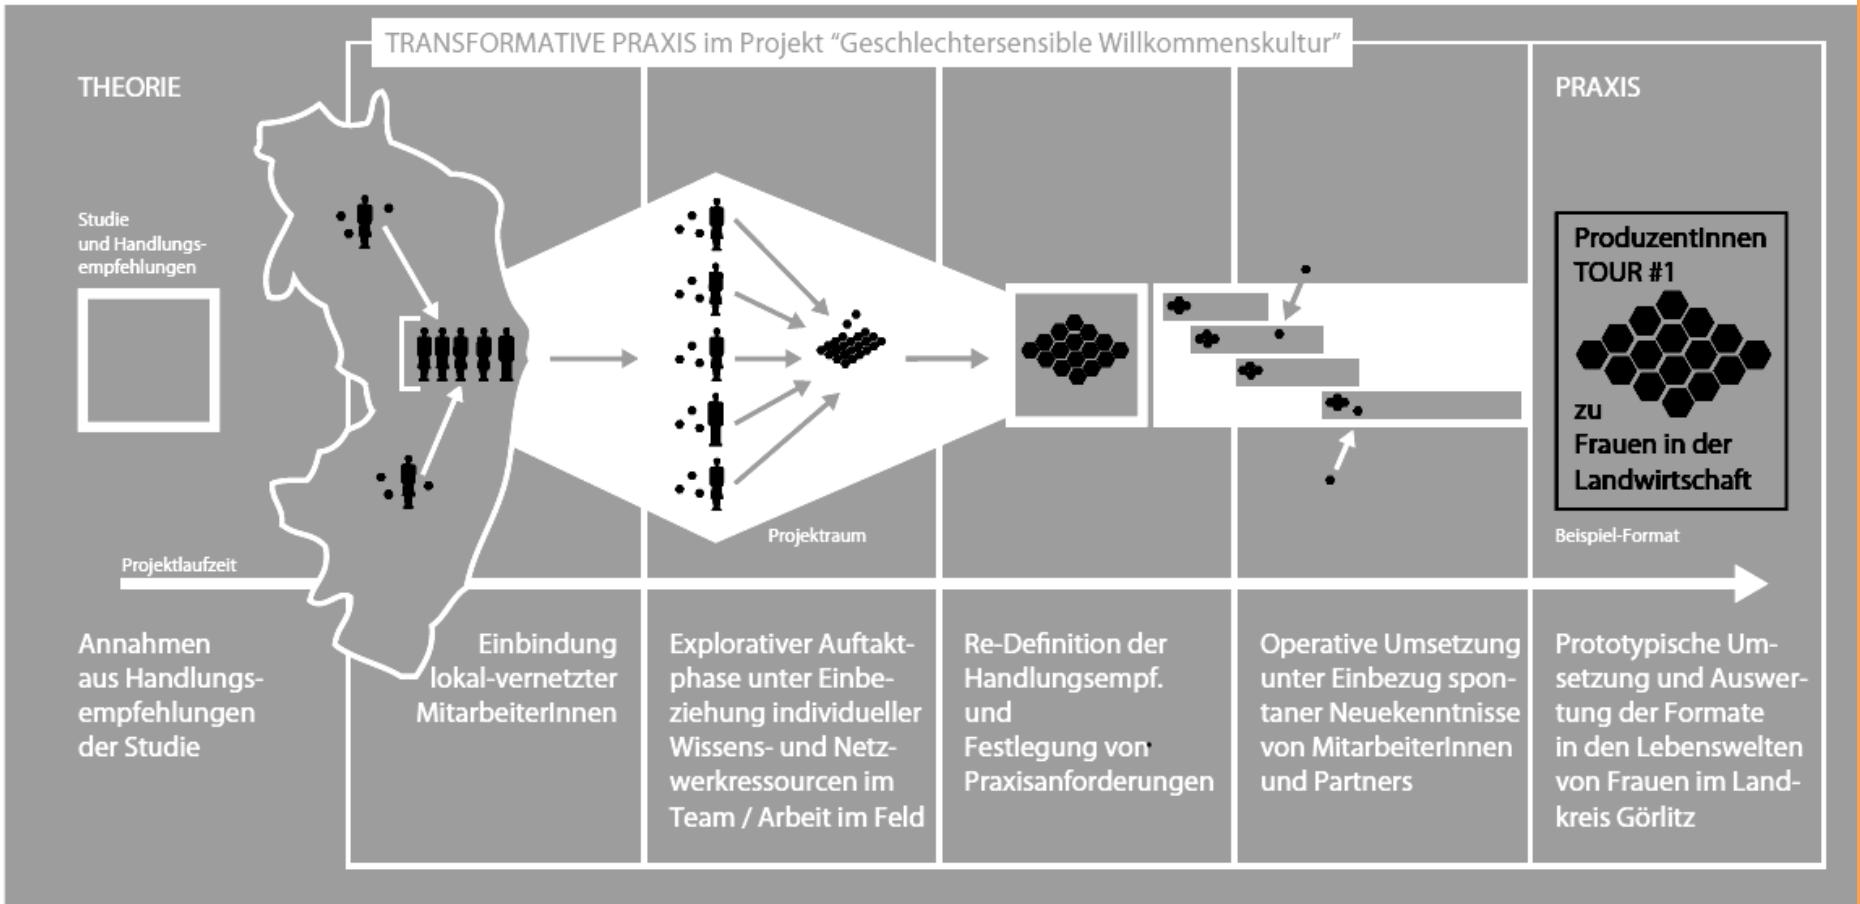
TRANSFORMATIVE PRAXIS im Projekt "Geschlechtersensible Willkommenskultur"

THEORIE

Studie und Handlungsempfehlungen

PRAXIS

ProduzentInnen TOUR #1

zu Frauen in der Landwirtschaft

Projektraum

Beispiel-Format

Projektlaufzeit

Annahmen aus Handlungsempfehlungen der Studie

Einbindung lokal-vernetzter MitarbeiterInnen

Explorativer Auftaktphase unter Einbeziehung individueller Wissens- und Netzwerkressourcen im Team / Arbeit im Feld

Re-Definition der Handlungsempf. und Festlegung von Praxisanforderungen

Operative Umsetzung unter Einbezug spontaner Neuekenntnisse von MitarbeiterInnen und Partners

Prototypische Umsetzung und Auswertung der Formate in den Lebenswelten von Frauen im Landkreis Görlitz